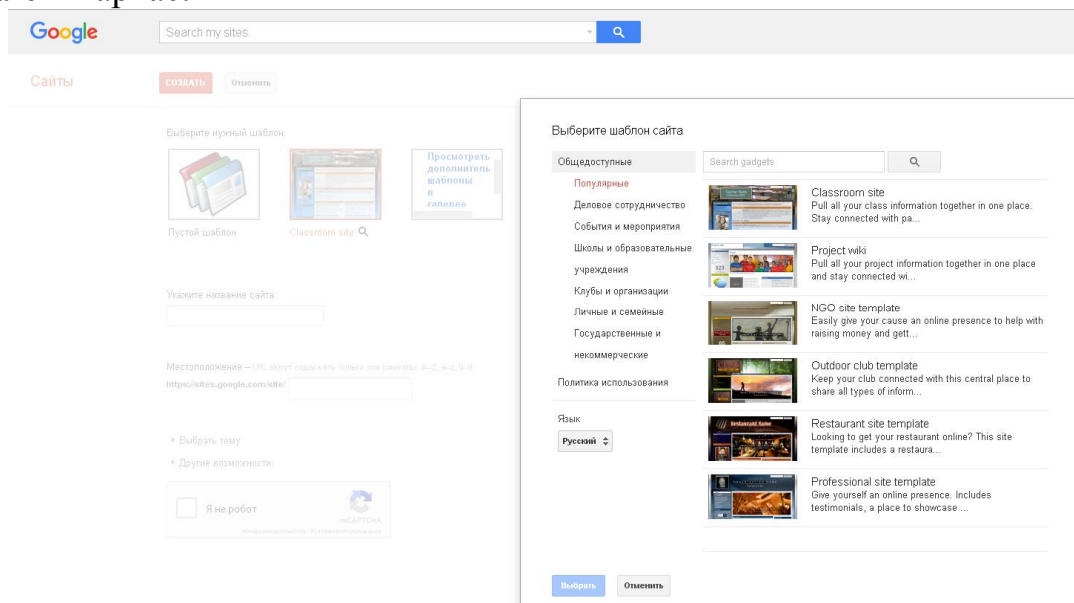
Google

Search my sites

Сайты

СОЗДАТЬ Отменить

Выберите нужный шаблон:

Пустой шаблон

Classroom site

Просмотреть дополнительные шаблоны в галерее

Укажите название сайта:

Местоположение – URL могут содержать только эти символы: A–Z, a–z, 0–9

https://sites.google.com/site/

Выбрать тему

Другие возможности

Я не робот

reCAPTCHA

Выберите шаблон сайта

Общедоступные

Популярные

Деловое сотрудничество

События и мероприятия

Школы и образовательные учреждения

Клубы и организации

Личные и семейные

Государственные и некоммерческие

Политика использования

Язык

Русский

Search gadgets

Classroom site
Pull all your class information together in one place. Stay connected with pa...

Project wiki
Pull all your project information together in one place and stay connected wi...

NGO site template
Easily give your cause an online presence to help with raising money and gett...

Outdoor club template
Keep your club connected with this central place to share all types of inform...

Restaurant site template
Looking to get your restaurant online? This site template includes a restaura...

Professional site template
Give yourself an online presence. Includes testimonials, a place to showcase ...

Выбрать Отменить